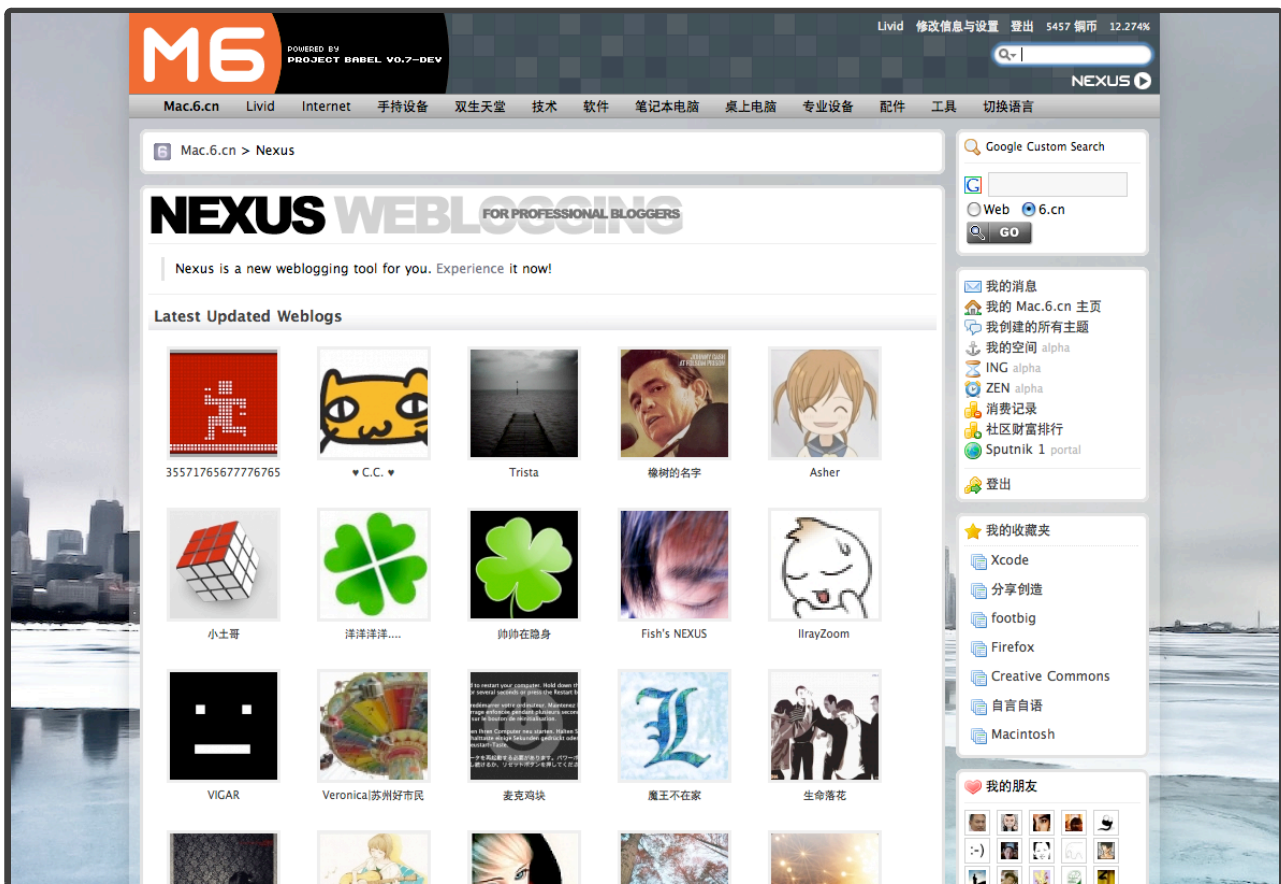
M6
POWERED BY
PROJECT BABEL V0.7-DEV

Livid 修改信息与设置 登出 5457 铜币 12.274%

NEXUS

Mac.6.cn Livid Internet 手持设备 双生天堂 技术 软件 笔记本电脑 桌上电脑 专业设备 配件 工具 切换语言

Mac.6.cn > Nexus

NEXUS WEBLOGGING FOR PROFESSIONAL BLOGGERS

Nexus is a new weblogging tool for you. Experience it now!

Latest Updated Weblogs

35571765677776765
♥ C.C. ♥
Trista
橡树的名字
Asher
小土哥
洋洋洋洋....
帅帅在隐身
Fish's NEXUS
IlrayZoom
VIGAR
Veronica|苏州好市民
麦克鸡块
魔王不在家
生命落花

Google Custom Search
Web 6.cn
GO

我的消息
我的 Mac.6.cn 主页
我创建的所有主题
我的空间 alpha
ING alpha
ZEN alpha
消费记录
社区财富排行
Sputnik 1 portal
登出

我的收藏夹
Xcode
分享创造
footbig
Firefox
Creative Commons
自言自语
Macintosh

我的朋友
:-)